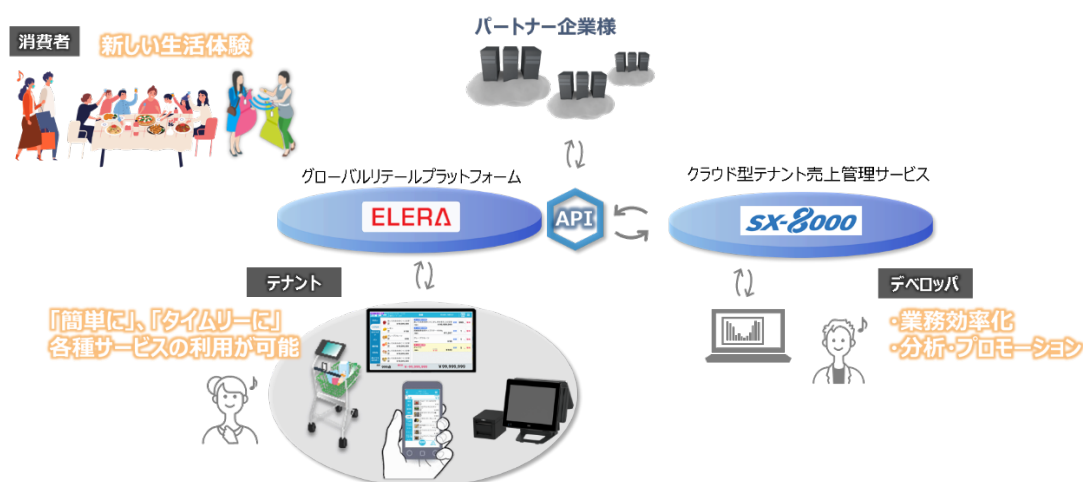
消費者

新しい生活体験

パートナー企業様

グローバルリテールプラットフォーム

ELERA

API

クラウド型テナント売上管理サービス

SX-8000

テナント

デベロッパ

「簡単に」、「タイムリーに」
各種サービスの利用が可能

・業務効率化
・分析・プロモーション